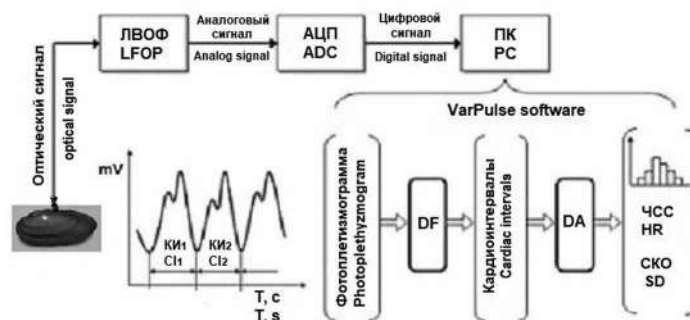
ЛВОФ
LFOP

Аналоговый сигнал
Analog signal

АЦП
ADC

Цифровой сигнал
Digital signal

ПК
PC

Оптический сигнал
optical signal

VarPulse software

mV

КИ$_1$
CI$_1$

КИ$_2$
CI$_2$

T, c
T, s

Фотоплетизмограмма
Photoplethyzmogram

DF

Кардиоинтервалы
Cardiac intervals

DA

ЧСС
HR

СКО
SD